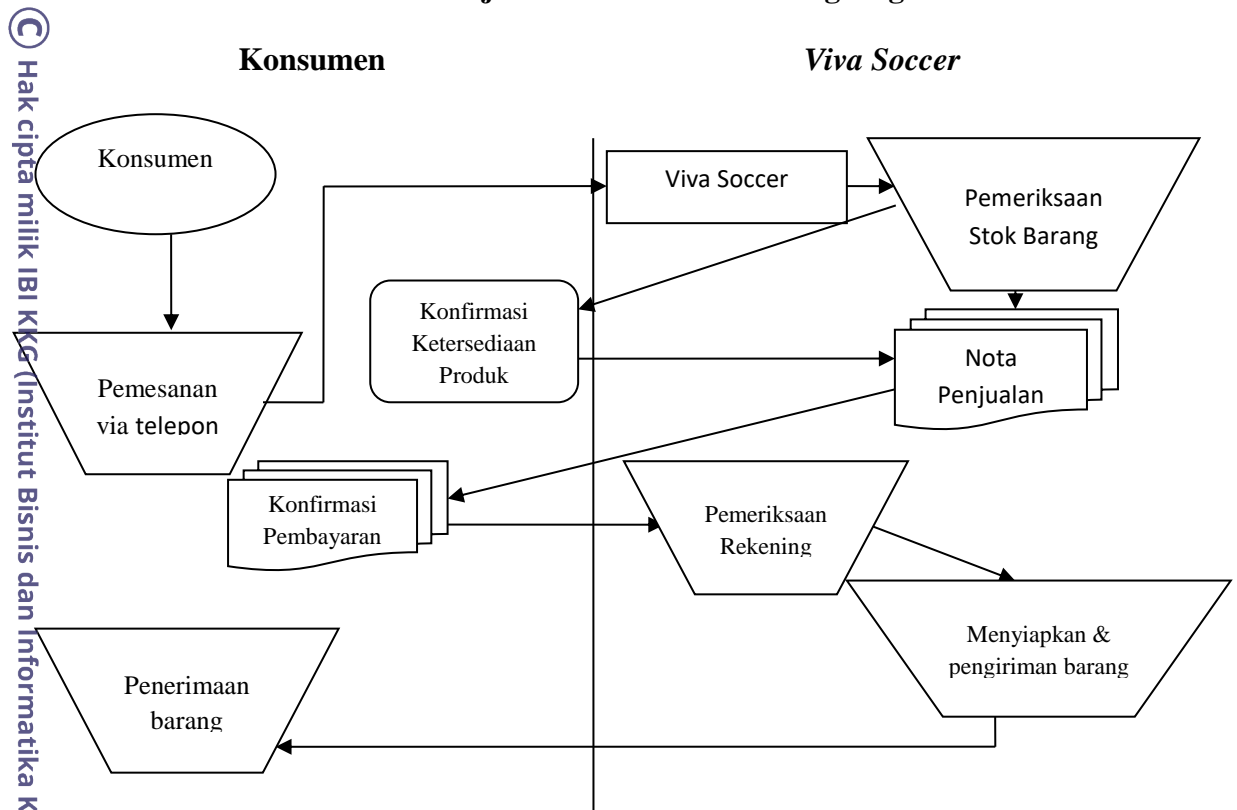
© Hak cipta milik IBI KKG (Institut Bisnis dan Informatika K

Konsumen

*Viva Soccer*

Konsumen

Viva Soccer

Pemeriksaan Stok Barang

Konfirmasi Ketersediaan Produk

Nota Penjualan

Pemesanan via telepon

Konfirmasi Pembayaran

Pemeriksaan Rekening

Menyiapkan & pengiriman barang

Penerimaan barang